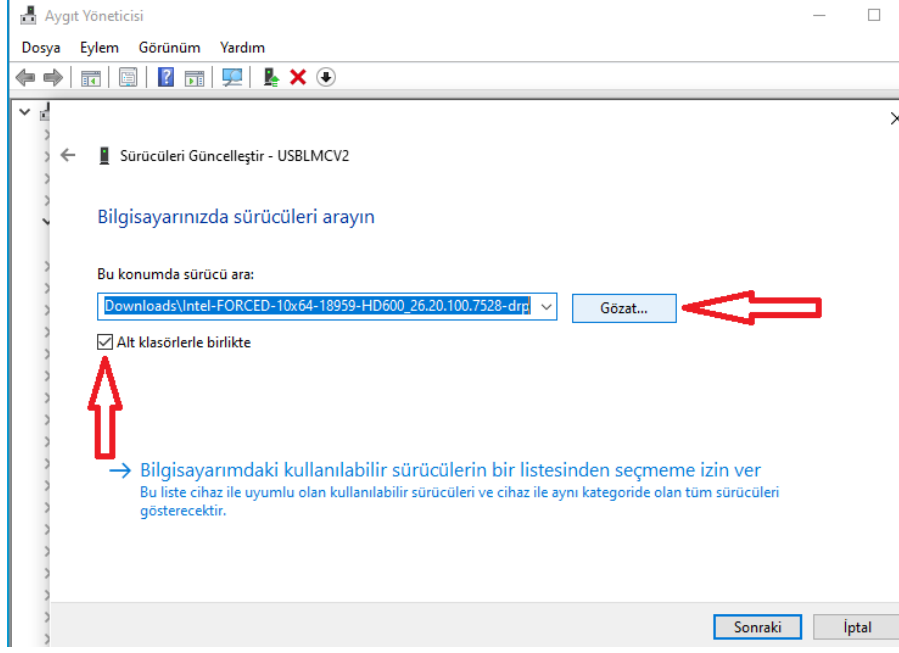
Aygıt Yöneticisi

Dosya Eylem Görünüm Yardım

Sürücüleri Güncelleştir - USBLMCV2

Bilgisayarınızda sürücüleri arayın

Bu konumda sürücü ara:

Downloads\Intel-FORCED-10x64-18959-HD600_26.20.100.7528-drp

Gözat...

Alt klasörlerle birlikte

→ Bilgisayarımdaki kullanılabilir sürücülerin bir listesinden seçmeme izin ver

Bu liste cihaz ile uyumlu olan kullanılabilir sürücüleri ve cihaz ile aynı kategoride olan tüm sürücüleri gösterecektir.

Sonraki İptal